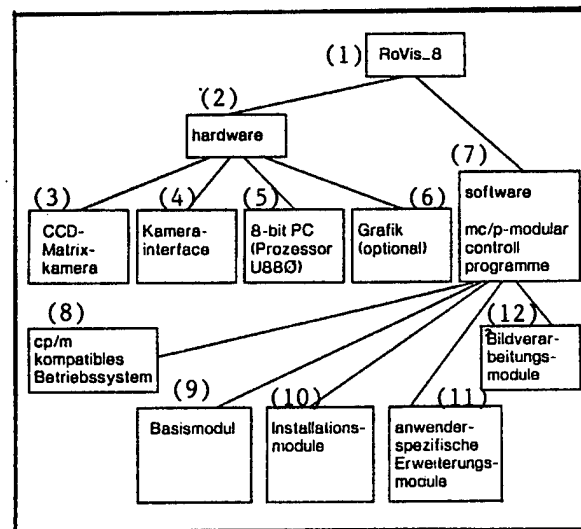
(1) RoVis_8

(2) hardware

(3) CCD-Matrixkamera

(4) Kamerainterface

(5) 8-bit PC (Prozessor U88Ø)

(6) Grafik (optional)

(7) software

mc/p-modular controll programme

(8) cp/m kompatibles Betriebssystem

(9) Basismodul

(10) Installationsmodule

(11) anwenderspezifische Erweiterungsmodule

(12) Bildverarbeitungsmodule